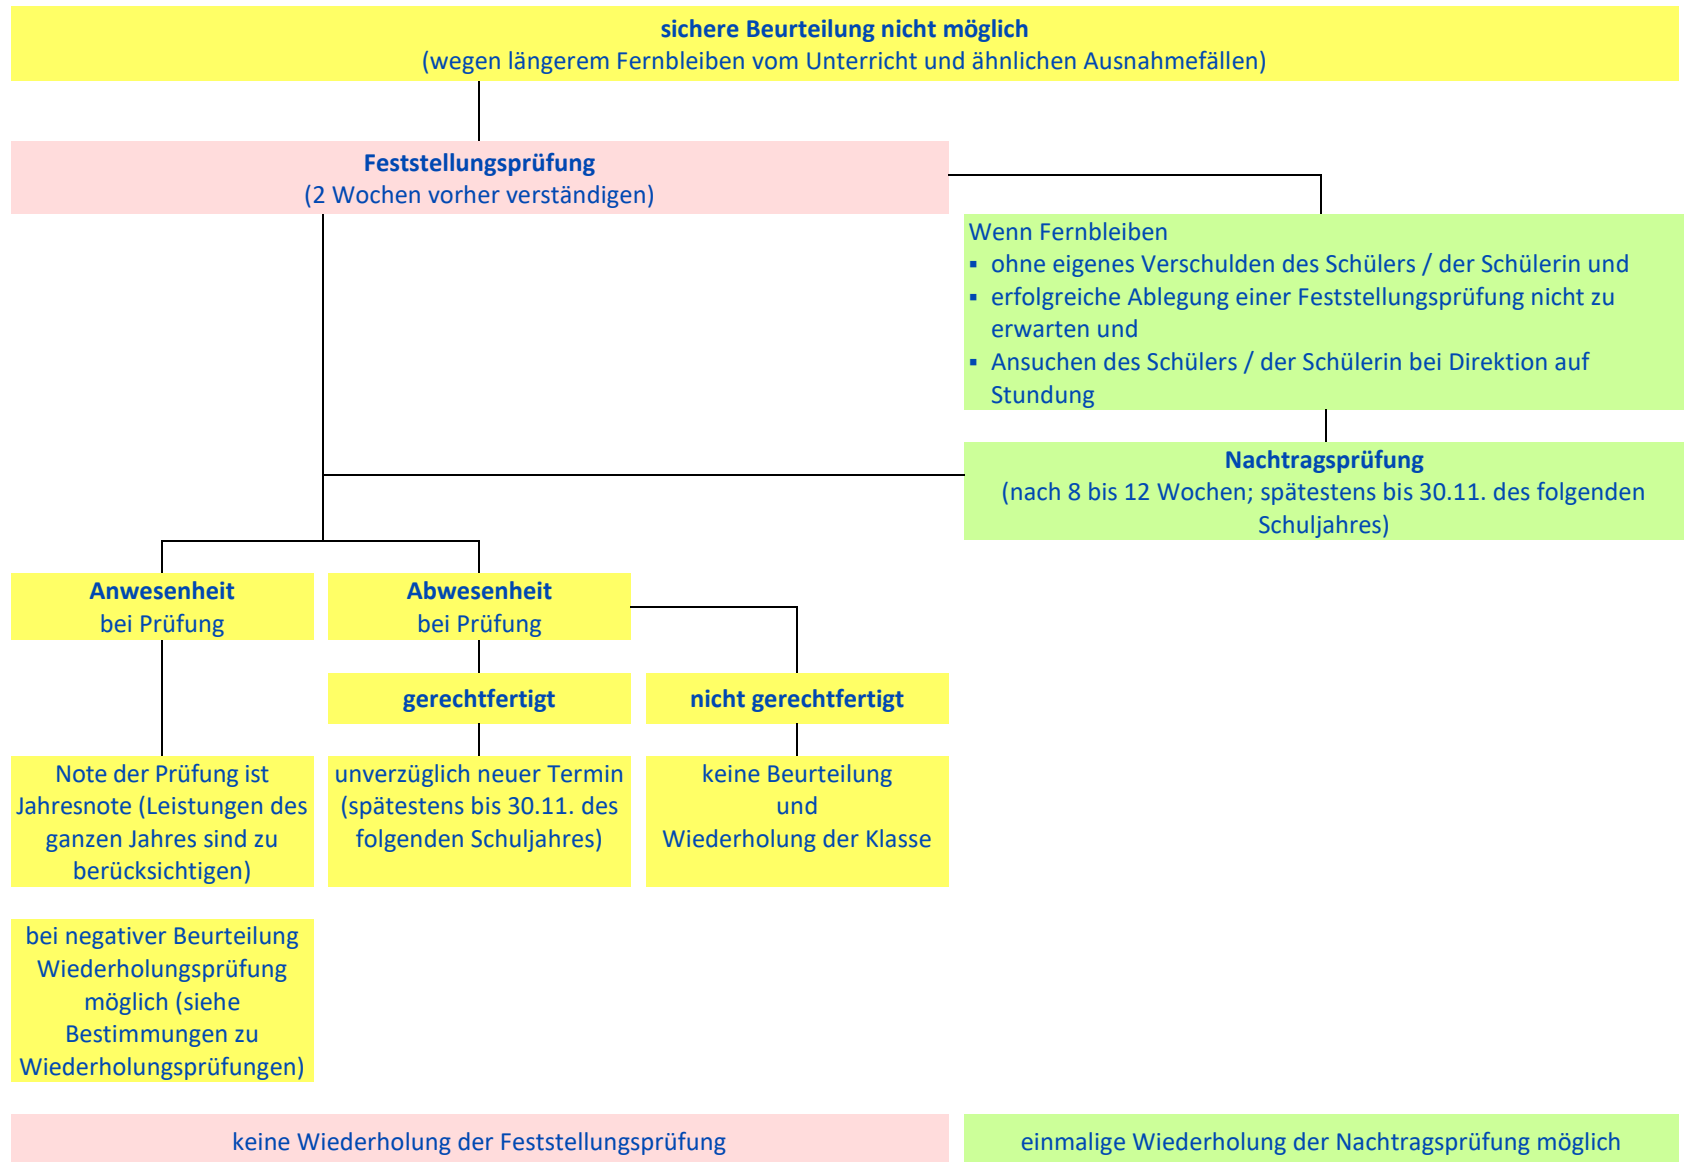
sichere Beurteilung nicht möglich
(wegen längerem Fernbleiben vom Unterricht und ähnlichen Ausnahmefällen)

Feststellungsprüfung
(2 Wochen vorher verständigen)

Wenn Fernbleiben
▪ ohne eigenes Verschulden des Schülers / der Schülerin und
▪ erfolgreiche Ablegung einer Feststellungsprüfung nicht zu erwarten und
▪ Ansuchen des Schülers / der Schülerin bei Direktion auf Stundung

Nachtragsprüfung
(nach 8 bis 12 Wochen; spätestens bis 30.11. des folgenden Schuljahres)

Anwesenheit
bei Prüfung

Abwesenheit
bei Prüfung

gerechtfertigt

nicht gerechtfertigt

Note der Prüfung ist Jahresnote (Leistungen des ganzen Jahres sind zu berücksichtigen)

unverzüglich neuer Termin (spätestens bis 30.11. des folgenden Schuljahres)

keine Beurteilung
und
Wiederholung der Klasse

bei negativer Beurteilung Wiederholungsprüfung möglich (siehe Bestimmungen zu Wiederholungsprüfungen)

keine Wiederholung der Feststellungsprüfung

einmalige Wiederholung der Nachtragsprüfung möglich